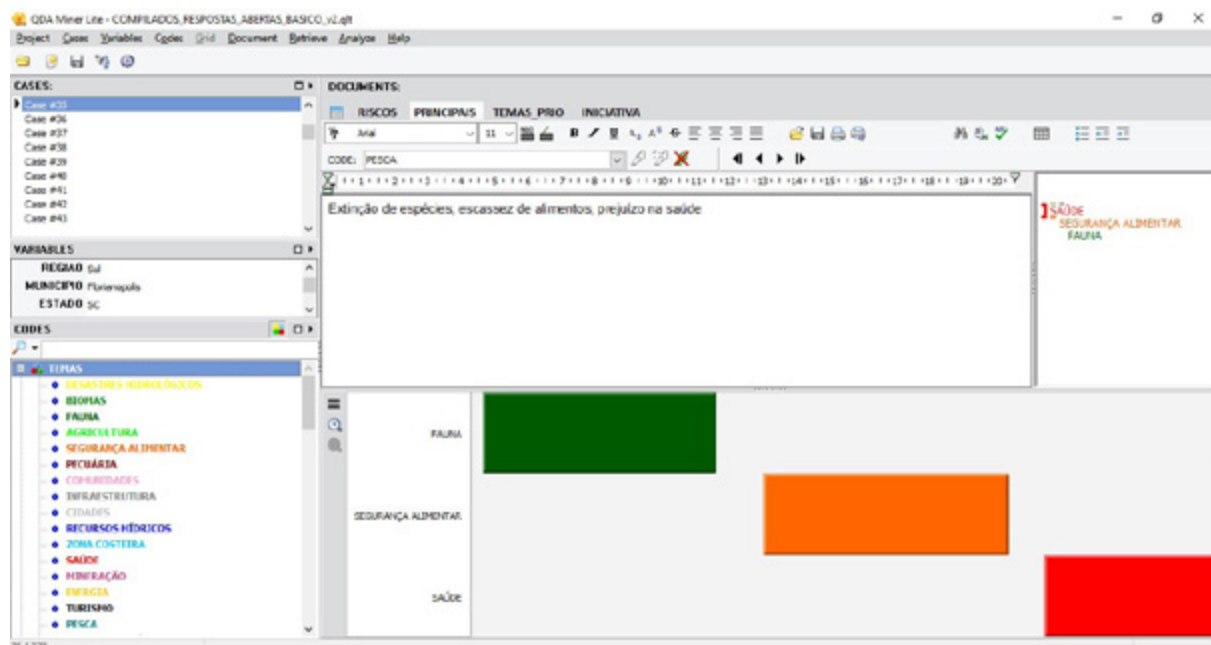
QDA Miner Lite - COMPILADOS_RESPOSTAS_ABERTAS_BASICO_v2.qlt

Project Cases Variables Codes Grid Document Retrieve Analyze Help

CASES:
Case #35
Case #36
Case #37
Case #38
Case #39
Case #40
Case #41
Case #42
Case #43

VARIABLES
REGIAO Sul
MUNICIPIO Florianopolis
ESTADO SC

CODES
TEMAS
DESASTRES HIDROLÓGICOS
BIOMAS
FAUNA
AGRICULTURA
SEGURANÇA ALIMENTAR
PECUÁRIA
COMUNIDADES
INFRAESTRUTURA
CIDADES
RECURSOS HÍDRICOS
ZONA COSTEIRA
SAÚDE
MINERAÇÃO
ENERGIA
TURISMO
PESCA

DOCUMENTS:
RISCOS PRINCIPAIS TEMAS_PRIO INICIATIVA

Arial 11

CODE: PESCA

Extinção de espécies, escassez de alimentos, prejuízo na saúde

SAÚDE
SEGURANÇA ALIMENTAR
FAUNA

FAUNA
SEGURANÇA ALIMENTAR
SAÚDE